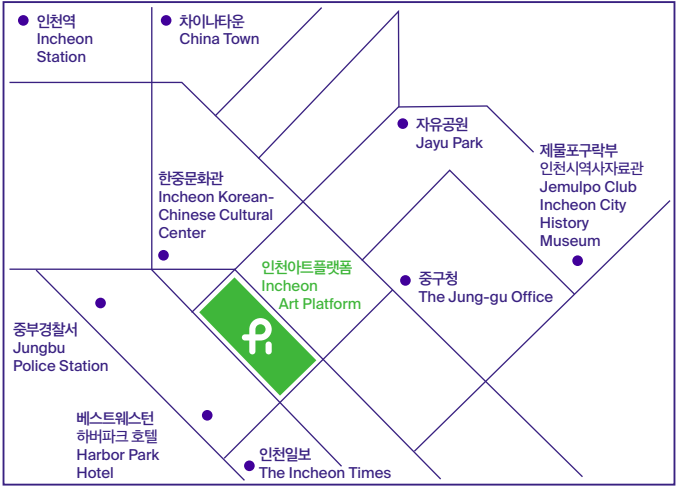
인천역
Incheon Station

차이나타운
China Town

자유공원
Jayu Park

제물포구락부
인천시역사자료관
Jemulpo Club
Incheon City History Museum

한중문화관
Incheon Korean-Chinese Cultural Center

인천아트플랫폼
Incheon Art Platform

중구청
The Jung-gu Office

중부경찰서
Jungbu Police Station

베스트웨스턴
하버파크 호텔
Harbor Park Hotel

인천일보
The Incheon Times